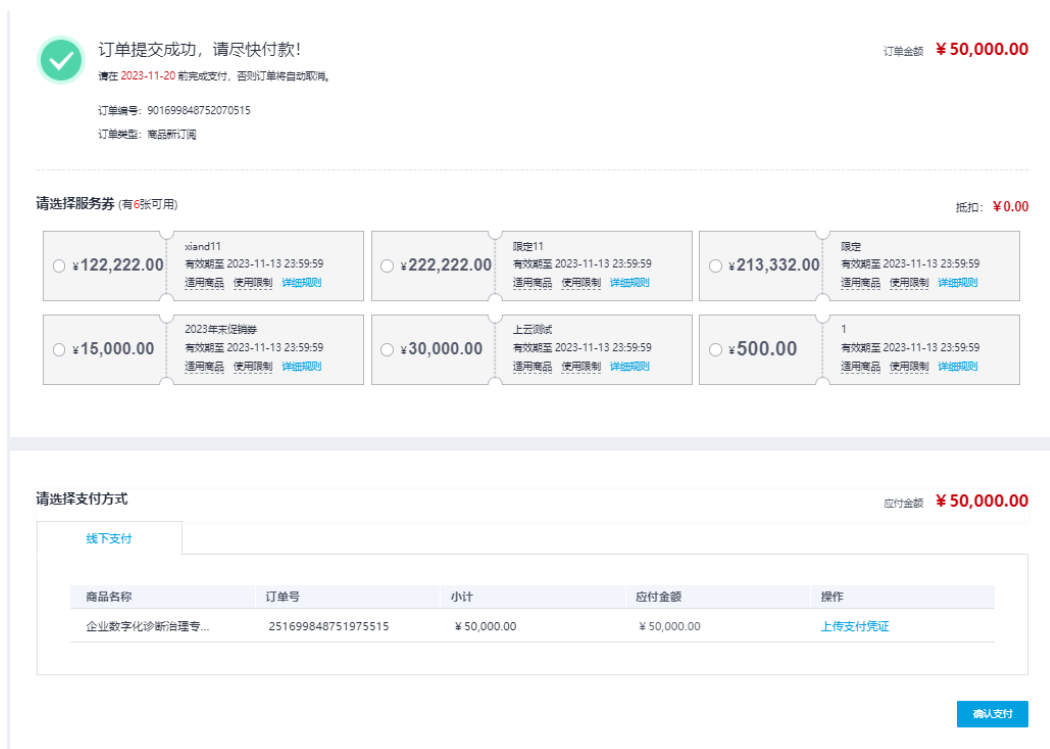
订单提交成功，请尽快付款！

请在 2023-11-20 前完成支付，否则订单将自动取消。

订单金额 ￥50,000.00

订单编号：901699848752070515

订单类型：商品新订阅

请选择服务券 (有6张可用)

抵扣：￥0.00

￥122,222.00 xiand11 有效期至 2023-11-13 23:59:59 适用商品 使用限制 详细规则

￥222,222.00 限定11 有效期至 2023-11-13 23:59:59 适用商品 使用限制 详细规则

￥213,332.00 限定 有效期至 2023-11-13 23:59:59 适用商品 使用限制 详细规则

￥15,000.00 2023年末促销券 有效期至 2023-11-13 23:59:59 适用商品 使用限制 详细规则

￥30,000.00 上云测试 有效期至 2023-11-13 23:59:59 适用商品 使用限制 详细规则

￥500.00 1 有效期至 2023-11-13 23:59:59 适用商品 使用限制 详细规则

请选择支付方式

应付金额 ￥50,000.00

线下支付

| 商品名称 | 订单号 | 小计 | 应付金额 | 操作 |
|---|---|---|---|---|
| 企业数字化诊断治理专... | 251699848751975515 | ￥50,000.00 | ￥50,000.00 | 上传支付凭证 |

确认支付